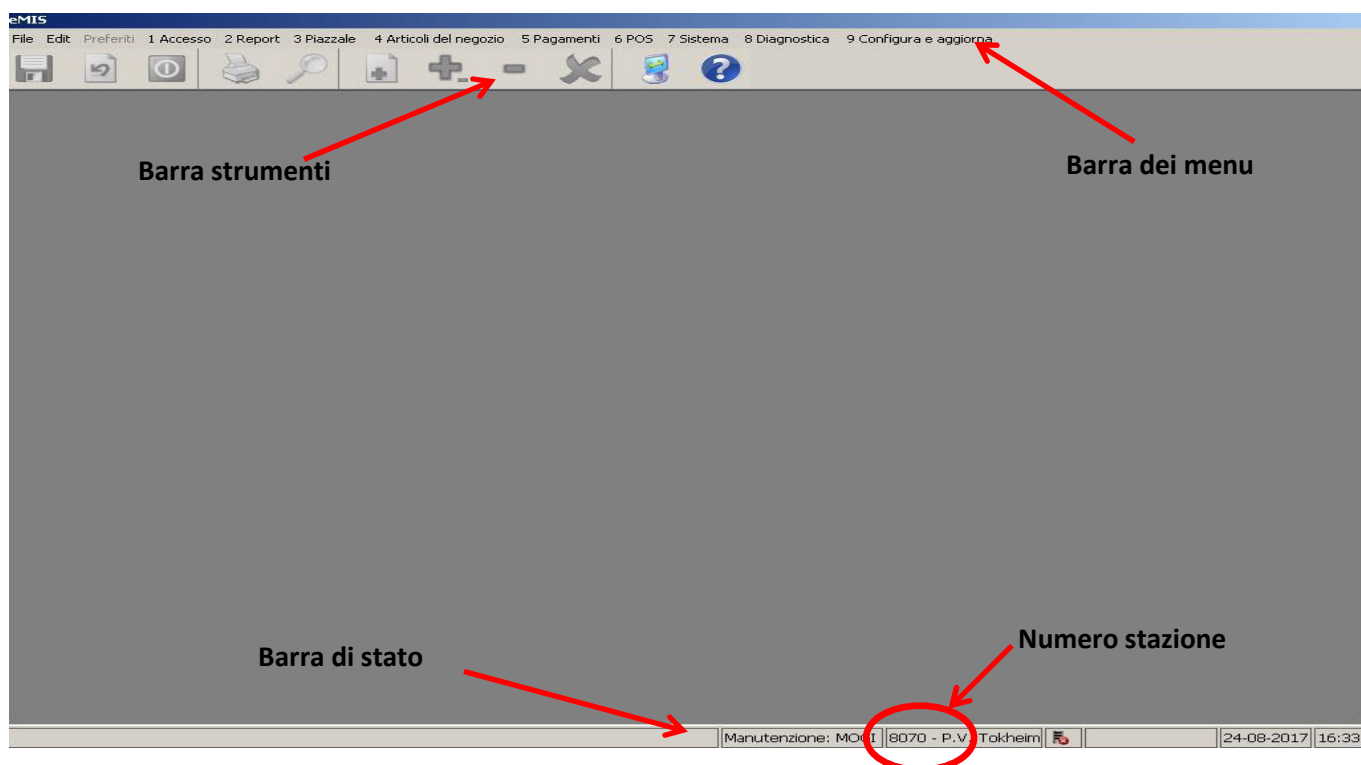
eMIS

File Edit Preferiti 1 Accesso 2 Report 3 Piazzale 4 Articoli del negozio 5 Pagamenti 6 POS 7 Sistema 8 Diagnostica 9 Configura e aggiorna

Barra strumenti

Barra dei menu

Numero stazione

Barra di stato

Manutenzione: MO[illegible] 8070 - P.V. Tokheim 24-08-2017 16:33